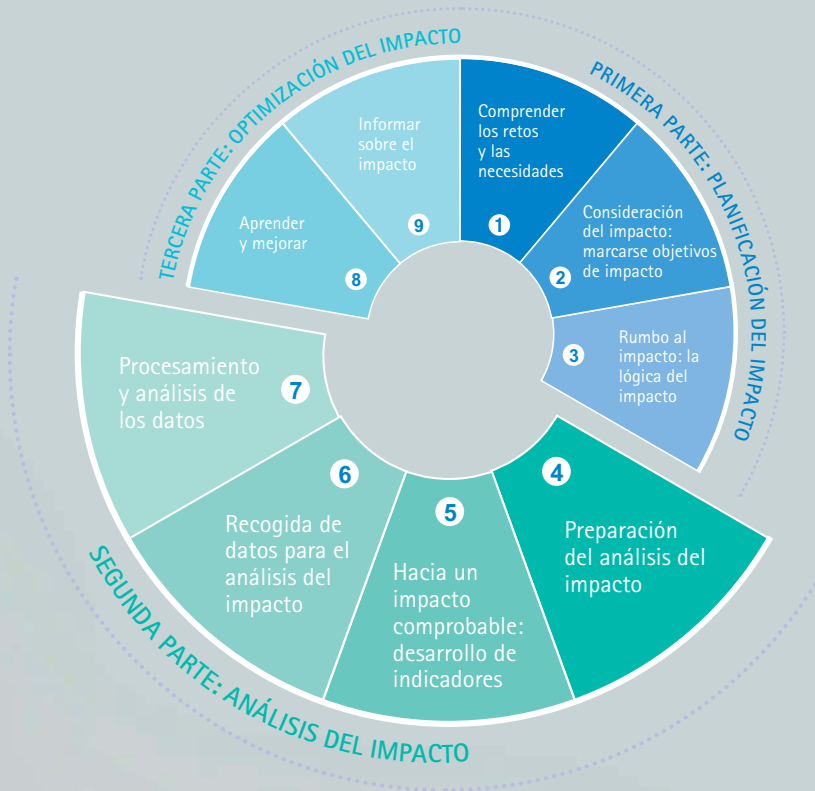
TERCERA PARTE: OPTIMIZACIÓN DEL IMPACTO

PRIMERA PARTE: PLANIFICACIÓN DEL IMPACTO

1
Comprender los retos y las necesidades

2
Consideración del impacto: marcarse objetivos de impacto

3
Rumbo al impacto: la lógica del impacto

4
Preparación del análisis del impacto

5
Hacia un impacto comprobable: desarrollo de indicadores

6
Recogida de datos para el análisis del impacto

7
Procesamiento y análisis de los datos

8
Aprender y mejorar

9
Informar sobre el impacto

SEGUNDA PARTE: ANÁLISIS DEL IMPACTO